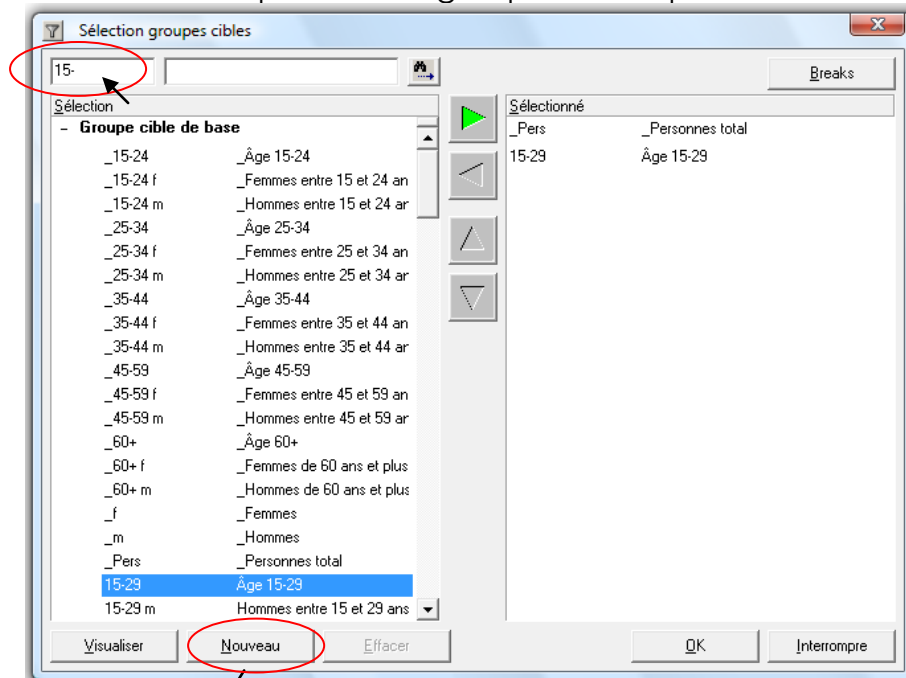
Sélection groupes cibles

15-

Breaks

Sélection

– Groupe cible de base

| | |
|---|---|
| _15-24 | _Âge 15-24 |
| _15-24 f | _Femmes entre 15 et 24 an |
| _15-24 m | _Hommes entre 15 et 24 ar |
| _25-34 | _Âge 25-34 |
| _25-34 f | _Femmes entre 25 et 34 an |
| _25-34 m | _Hommes entre 25 et 34 ar |
| _35-44 | _Âge 35-44 |
| _35-44 f | _Femmes entre 35 et 44 an |
| _35-44 m | _Hommes entre 35 et 44 ar |
| _45-59 | _Âge 45-59 |
| _45-59 f | _Femmes entre 45 et 59 an |
| _45-59 m | _Hommes entre 45 et 59 ar |
| _60+ | _Âge 60+ |
| _60+ f | _Femmes de 60 ans et plus |
| _60+ m | _Hommes de 60 ans et plus |
| _f | _Femmes |
| _m | _Hommes |
| _Pers | _Personnes total |
| 15-29 | Âge 15-29 |
| 15-29 m | Hommes entre 15 et 29 ans |

Sélectionné

| | |
|---|---|
| _Pers | _Personnes total |
| 15-29 | Âge 15-29 |

Visualiser Nouveau Effacer OK Interrompre